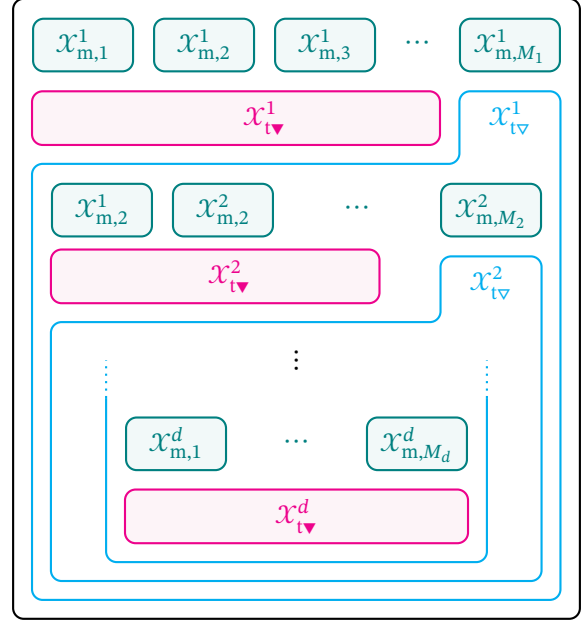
$\mathcal{X}^1_{\mathrm{m},1}$ $\mathcal{X}^1_{\mathrm{m},2}$ $\mathcal{X}^1_{\mathrm{m},3}$ $\cdots$ $\mathcal{X}^1_{\mathrm{m},M_1}$

$\mathcal{X}^1_{\mathrm{t}\blacktriangledown}$

$\mathcal{X}^1_{\mathrm{t}\triangledown}$

$\mathcal{X}^1_{\mathrm{m},2}$ $\mathcal{X}^2_{\mathrm{m},2}$ $\cdots$ $\mathcal{X}^2_{\mathrm{m},M_2}$

$\mathcal{X}^2_{\mathrm{t}\blacktriangledown}$

$\mathcal{X}^2_{\mathrm{t}\triangledown}$

$\vdots$

$\mathcal{X}^d_{\mathrm{m},1}$ $\cdots$ $\mathcal{X}^d_{\mathrm{m},M_d}$

$\mathcal{X}^d_{\mathrm{t}\blacktriangledown}$